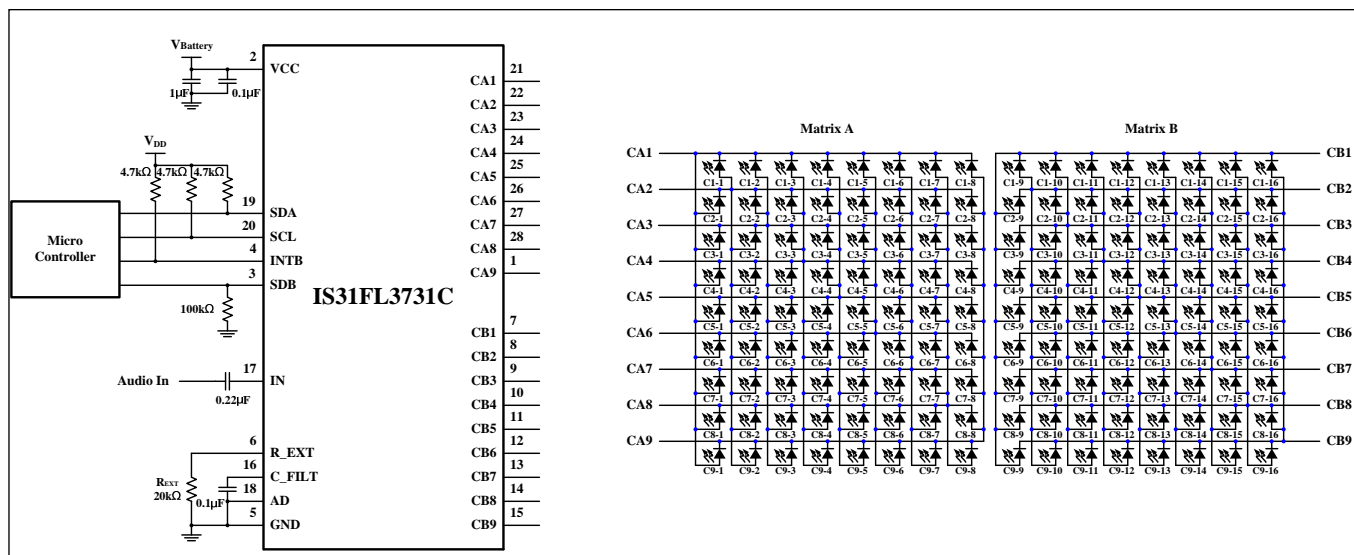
$V_{Battery}$
2
VCC
1µF
0.1µF
$V_{DD}$
4.7kΩ 4.7kΩ 4.7kΩ
19
SDA
20
SCL
4
INTB
3
SDB
Micro Controller
100kΩ
IS31FL3731C
17
Audio In
IN
0.22µF
6
R_EXT
16
C_FILT
18
AD
5
GND
$R_{EXT}$
20kΩ
0.1µF
CA1 21
CA2 22
CA3 23
CA4 24
CA5 25
CA6 26
CA7 27
CA8 28
CA9 1
CB1 7
CB2 8
CB3 9
CB4 10
CB5 11
CB6 12
CB7 13
CB8 14
CB9 15

Matrix A
Matrix B

CA1
CA2
CA3
CA4
CA5
CA6
CA7
CA8
CA9

CB1
CB2
CB3
CB4
CB5
CB6
CB7
CB8
CB9

C1-1 C1-2 C1-3 C1-4 C1-5 C1-6 C1-7 C1-8 C1-9 C1-10 C1-11 C1-12 C1-13 C1-14 C1-15 C1-16
C2-1 C2-2 C2-3 C2-4 C2-5 C2-6 C2-7 C2-8 C2-9 C2-10 C2-11 C2-12 C2-13 C2-14 C2-15 C2-16
C3-1 C3-2 C3-3 C3-4 C3-5 C3-6 C3-7 C3-8 C3-9 C3-10 C3-11 C3-12 C3-13 C3-14 C3-15 C3-16
C4-1 C4-2 C4-3 C4-4 C4-5 C4-6 C4-7 C4-8 C4-9 C4-10 C4-11 C4-12 C4-13 C4-14 C4-15 C4-16
C5-1 C5-2 C5-3 C5-4 C5-5 C5-6 C5-7 C5-8 C5-9 C5-10 C5-11 C5-12 C5-13 C5-14 C5-15 C5-16
C6-1 C6-2 C6-3 C6-4 C6-5 C6-6 C6-7 C6-8 C6-9 C6-10 C6-11 C6-12 C6-13 C6-14 C6-15 C6-16
C7-1 C7-2 C7-3 C7-4 C7-5 C7-6 C7-7 C7-8 C7-9 C7-10 C7-11 C7-12 C7-13 C7-14 C7-15 C7-16
C8-1 C8-2 C8-3 C8-4 C8-5 C8-6 C8-7 C8-8 C8-9 C8-10 C8-11 C8-12 C8-13 C8-14 C8-15 C8-16
C9-1 C9-2 C9-3 C9-4 C9-5 C9-6 C9-7 C9-8 C9-9 C9-10 C9-11 C9-12 C9-13 C9-14 C9-15 C9-16